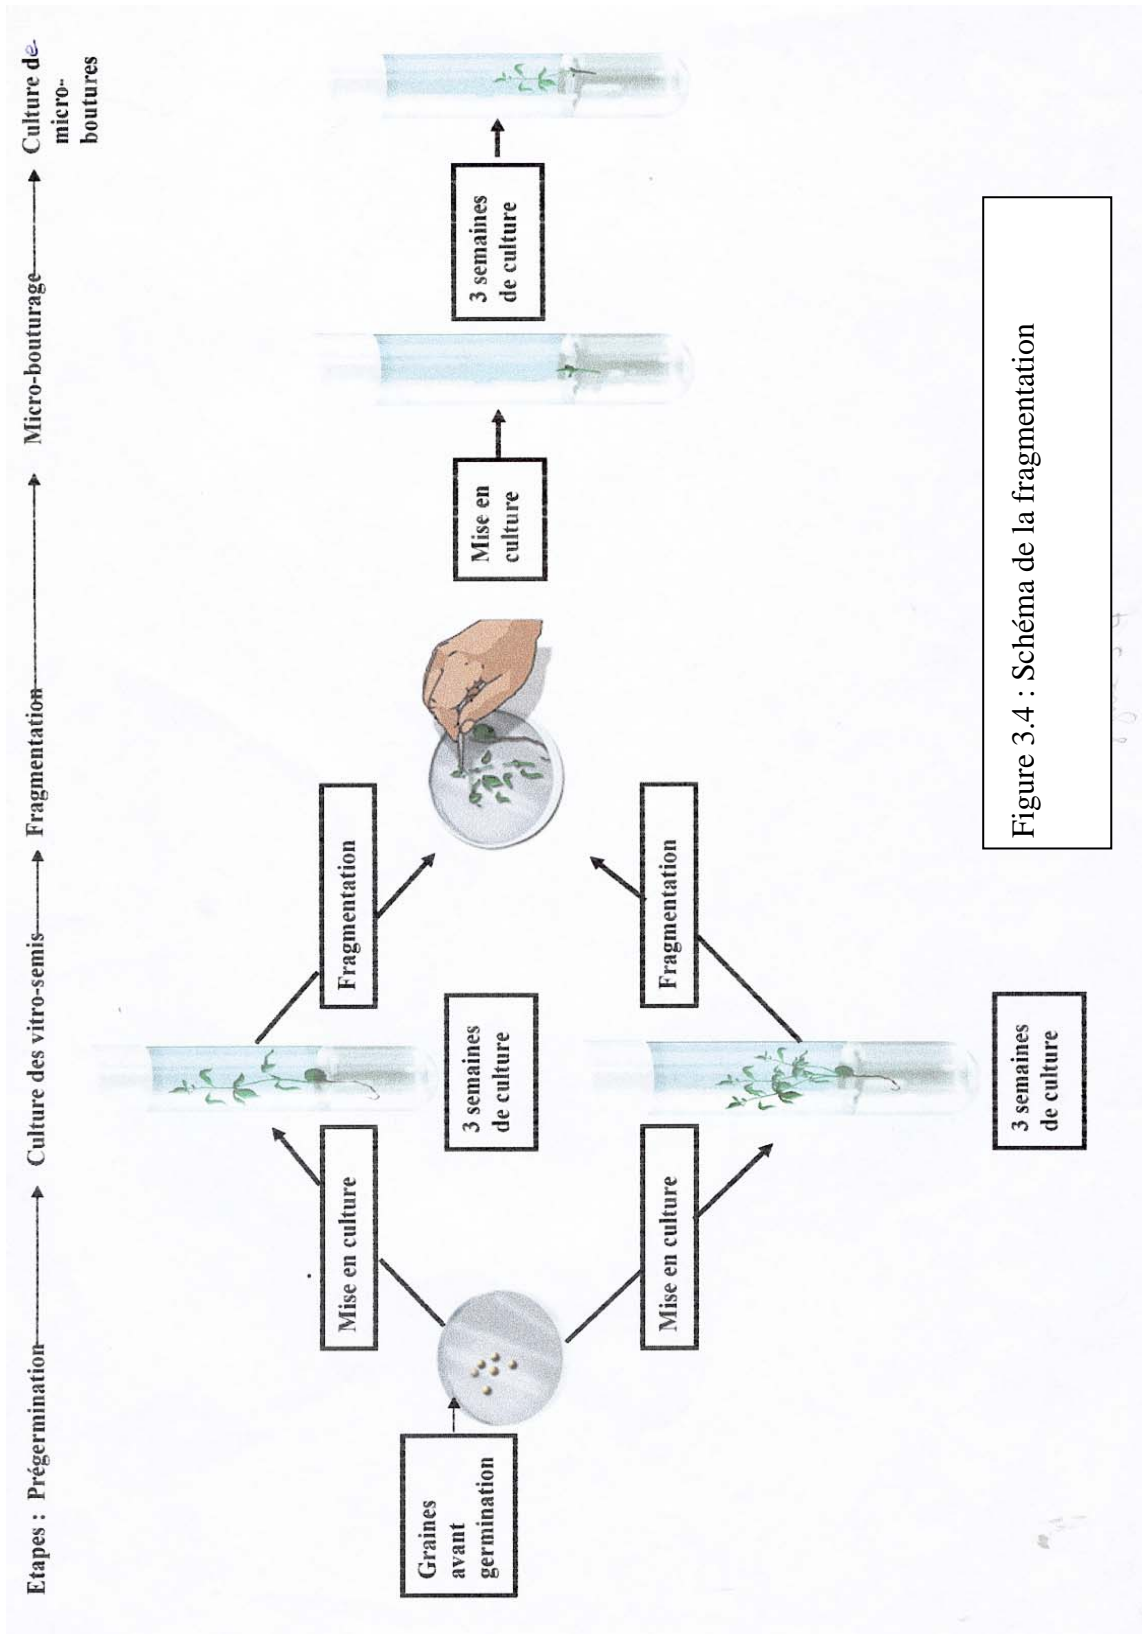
Etapes : Prégermination → Culture des vitro-semis → Fragmentation → Micro-bouturage → Culture de micro-boutures

Graines avant germination

Mise en culture

Mise en culture

3 semaines de culture

3 semaines de culture

Fragmentation

Fragmentation

Mise en culture

3 semaines de culture

Figure 3.4 : Schéma de la fragmentation